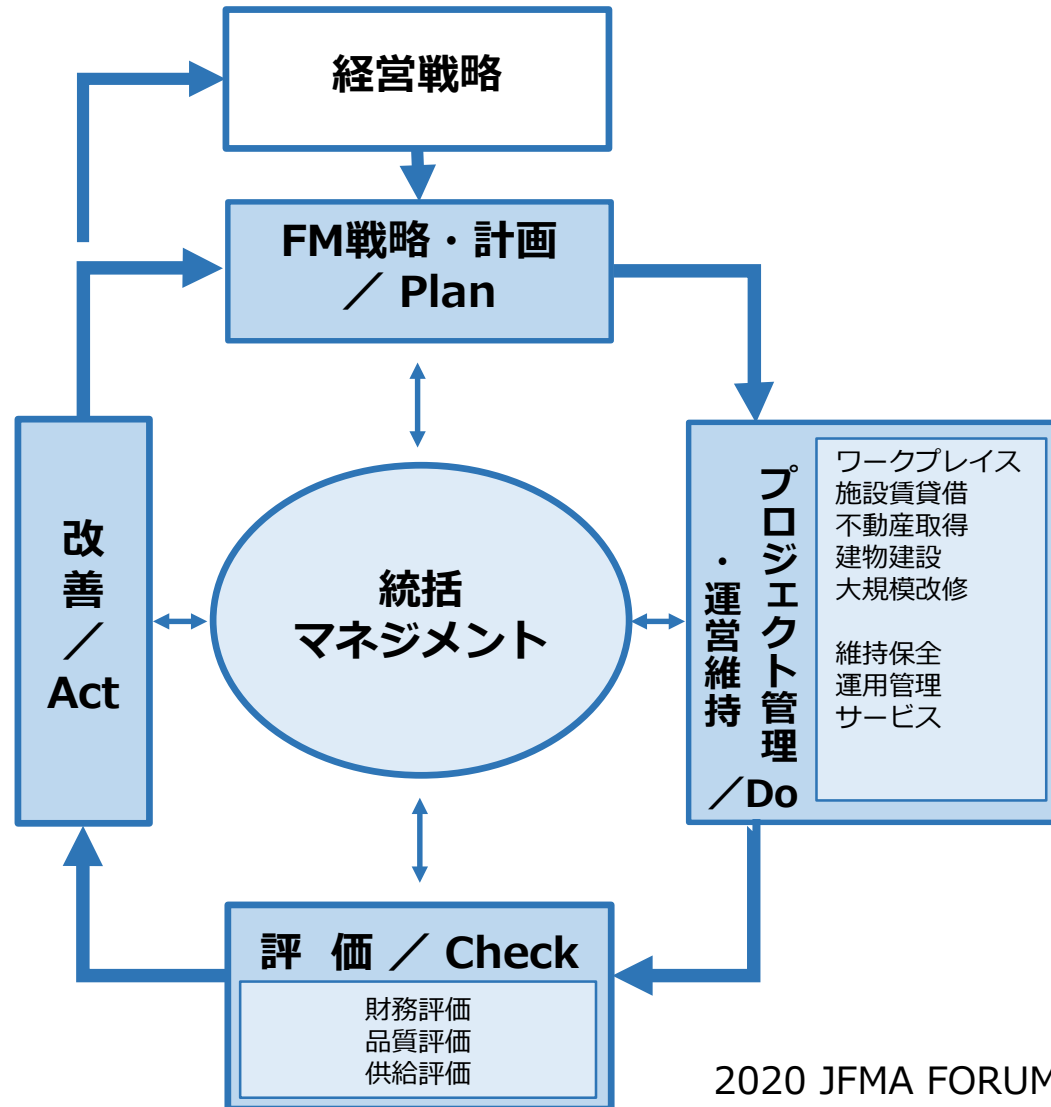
経営戦略

FM戦略・計画
／ Plan

改善
／
Act

統括
マネジメント

プロジェクト管理
・運営維持
／Do

ワークプレイス
施設賃貸借
不動産取得
建物建設
大規模改修

維持保全
運用管理
サービス

評 価 ／ Check

財務評価
品質評価
供給評価

2020 JFMA FORUM